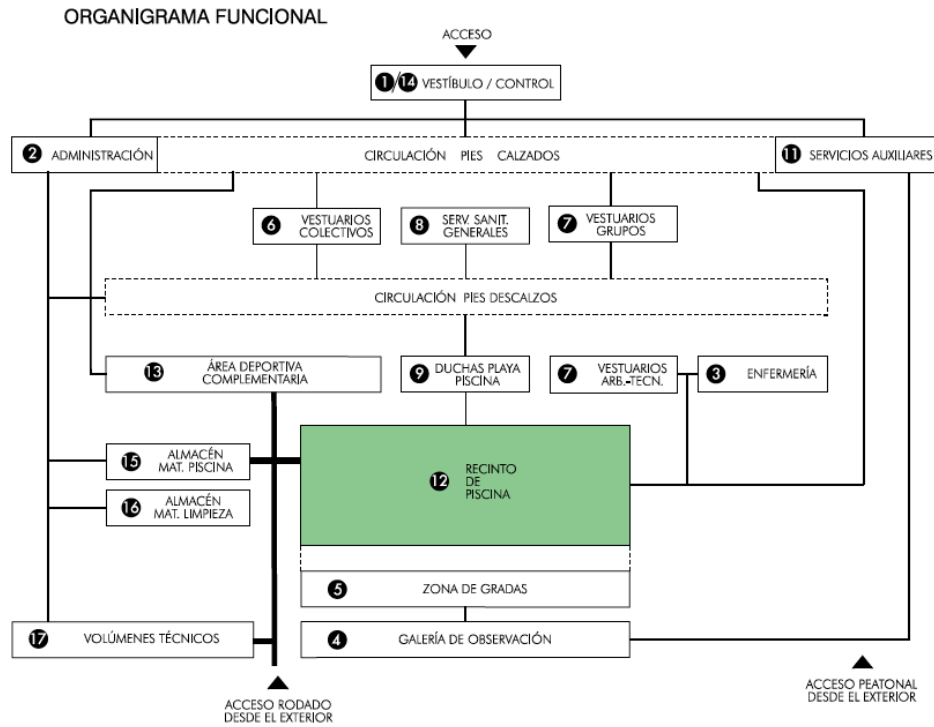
ORGANIGRAMA FUNCIONAL

ACCESO

1/14 VESTÍBULO / CONTROL

2 ADMINISTRACIÓN

CIRCULACIÓN PIES CALZADOS

11 SERVICIOS AUXILIARES

6 VESTUARIOS COLECTIVOS

8 SERV. SANIT. GENERALES

7 VESTUARIOS GRUPOS

CIRCULACIÓN PIES DESCALZOS

13 ÁREA DEPORTIVA COMPLEMENTARIA

9 DUCHAS PLAYA PISCINA

7 VESTUARIOS ARB.-TECN.

3 ENFERMERÍA

15 ALMACÉN MAT. PISCINA

12 RECINTO DE PISCINA

16 ALMACÉN MAT. LIMPIEZA

5 ZONA DE GRADAS

17 VOLÚMENES TÉCNICOS

4 GALERÍA DE OBSERVACIÓN

ACCESO RODADO DESDE EL EXTERIOR

ACCESO PEATONAL DESDE EL EXTERIOR